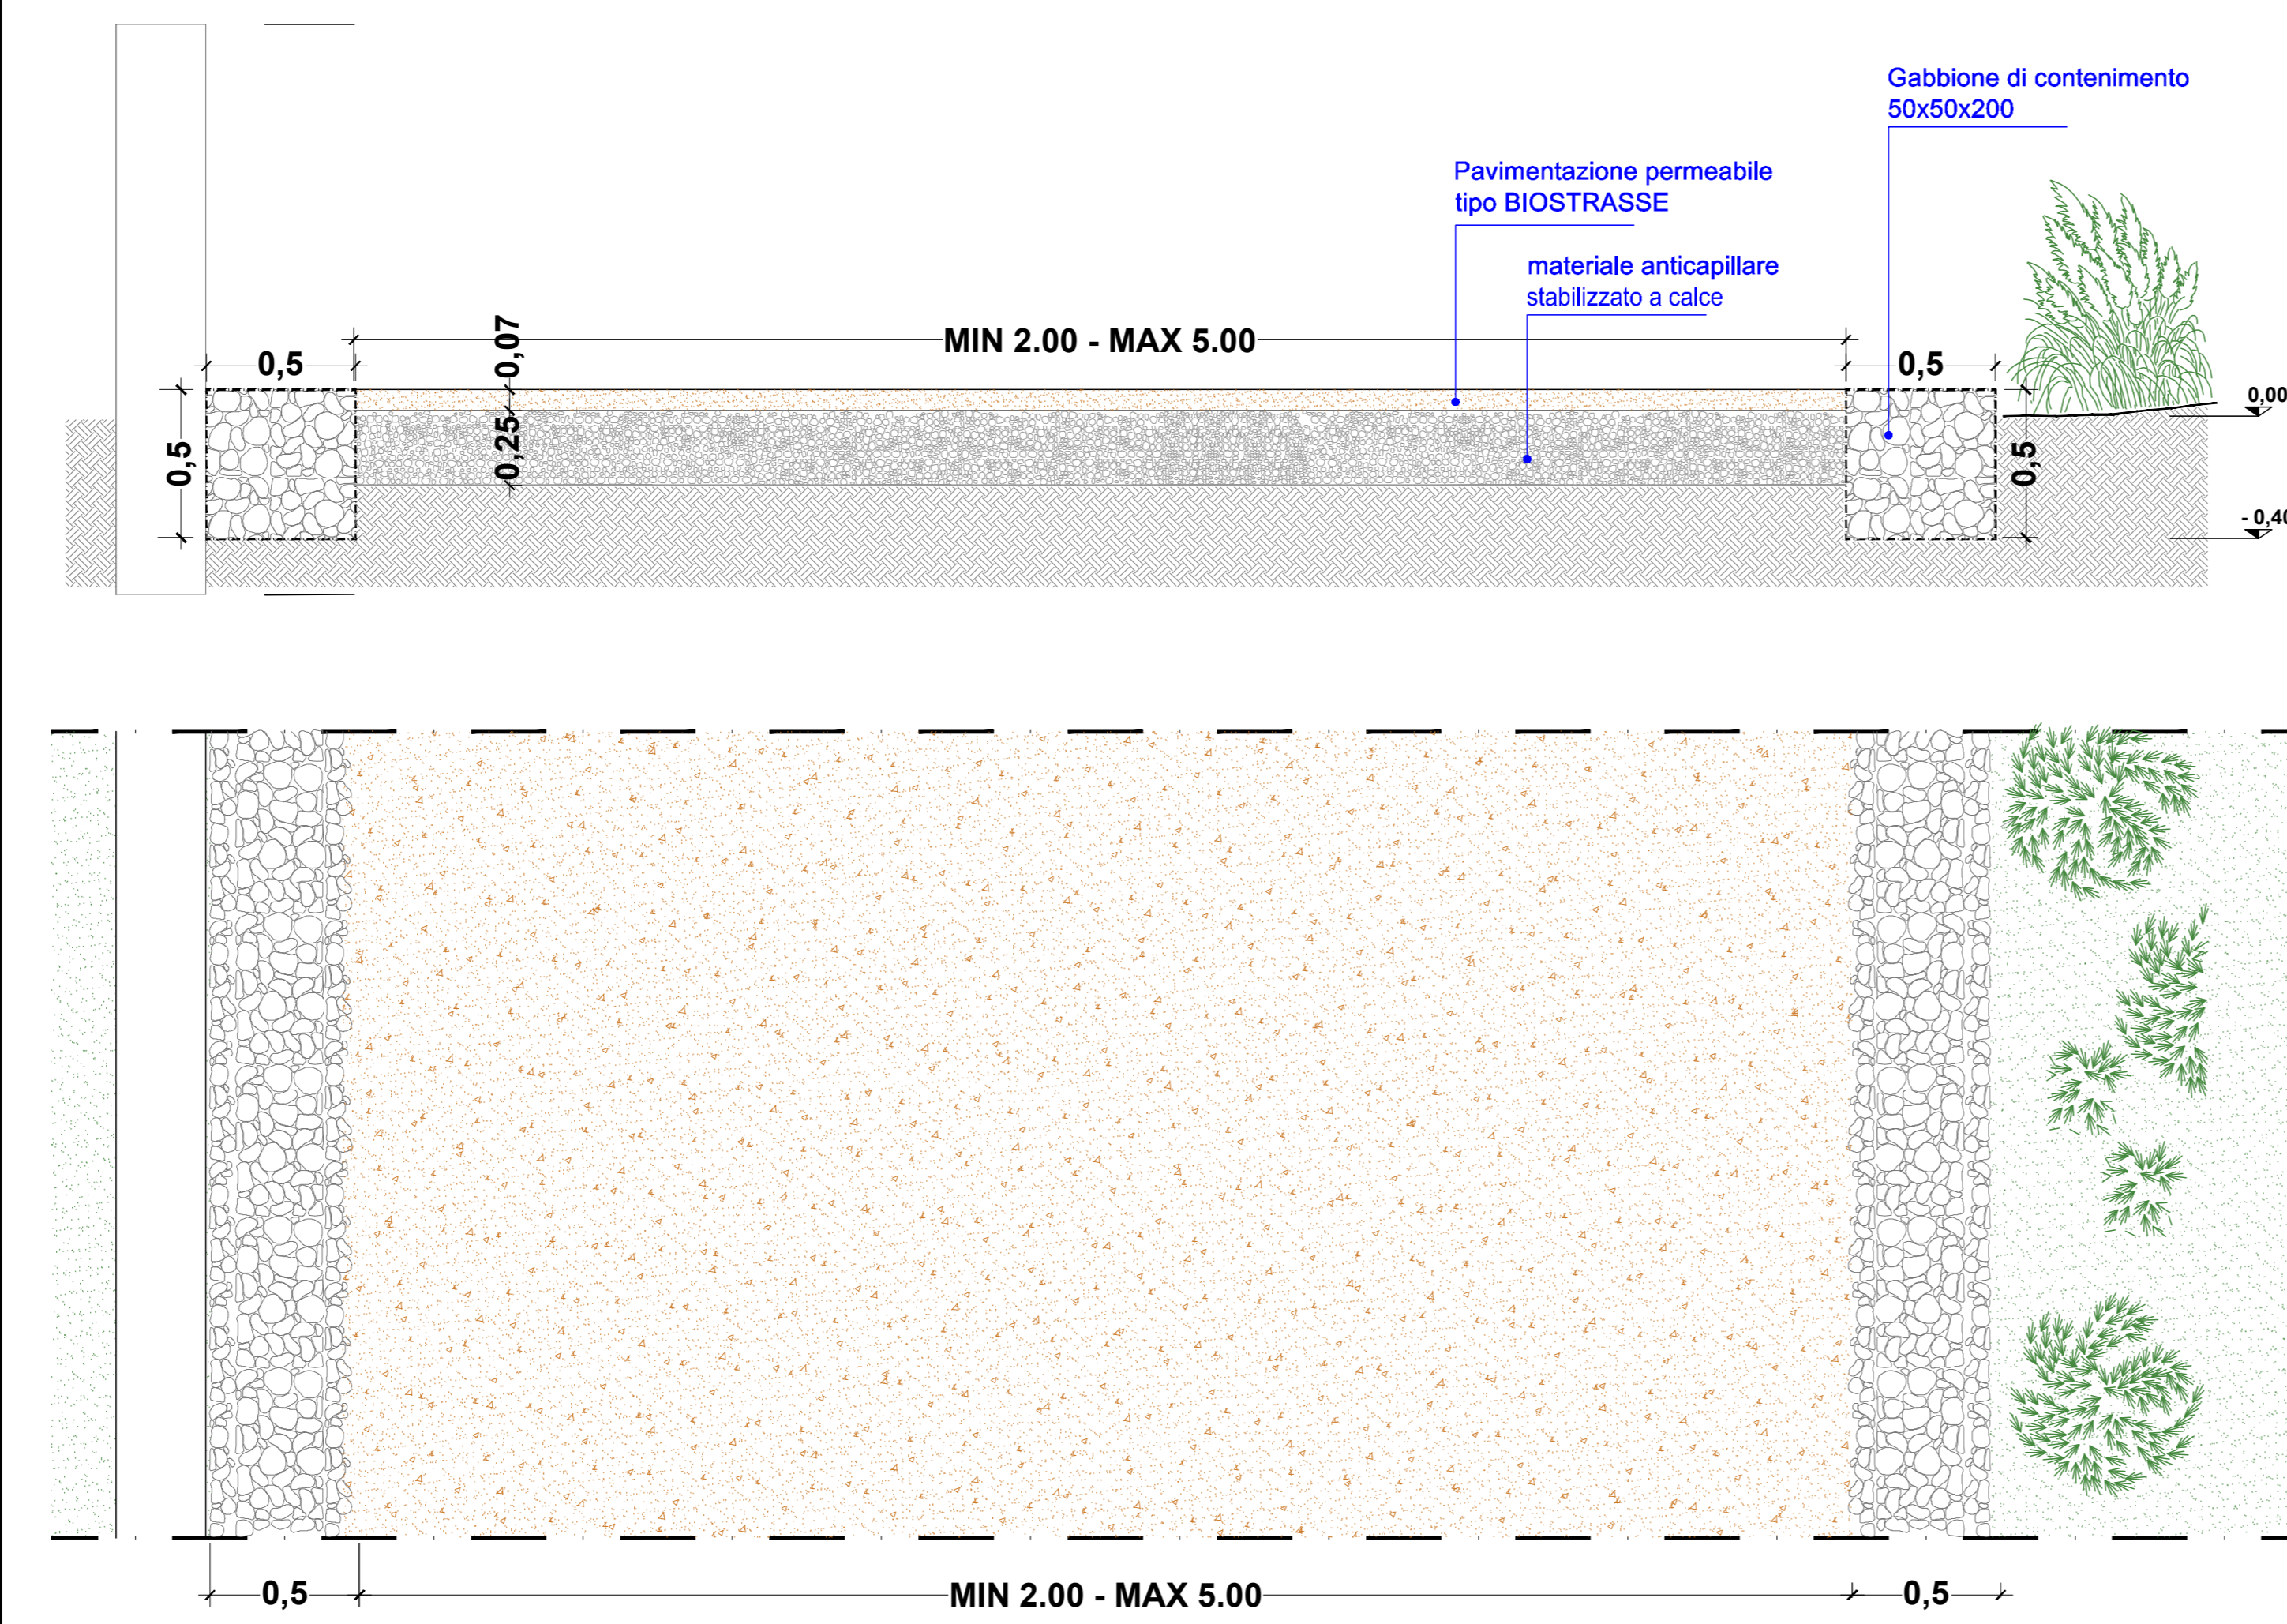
Gabbione di contenimento
50x50x200

Pavimentazione permeabile
tipo BIOSTRASSE

materiale anticapillare
stabilizzato a calce

0,5

0,07

MIN 2.00 - MAX 5.00

0,5

0,00

0,5

0,25

0,5

- 0,40

0,5

MIN 2.00 - MAX 5.00

0,5